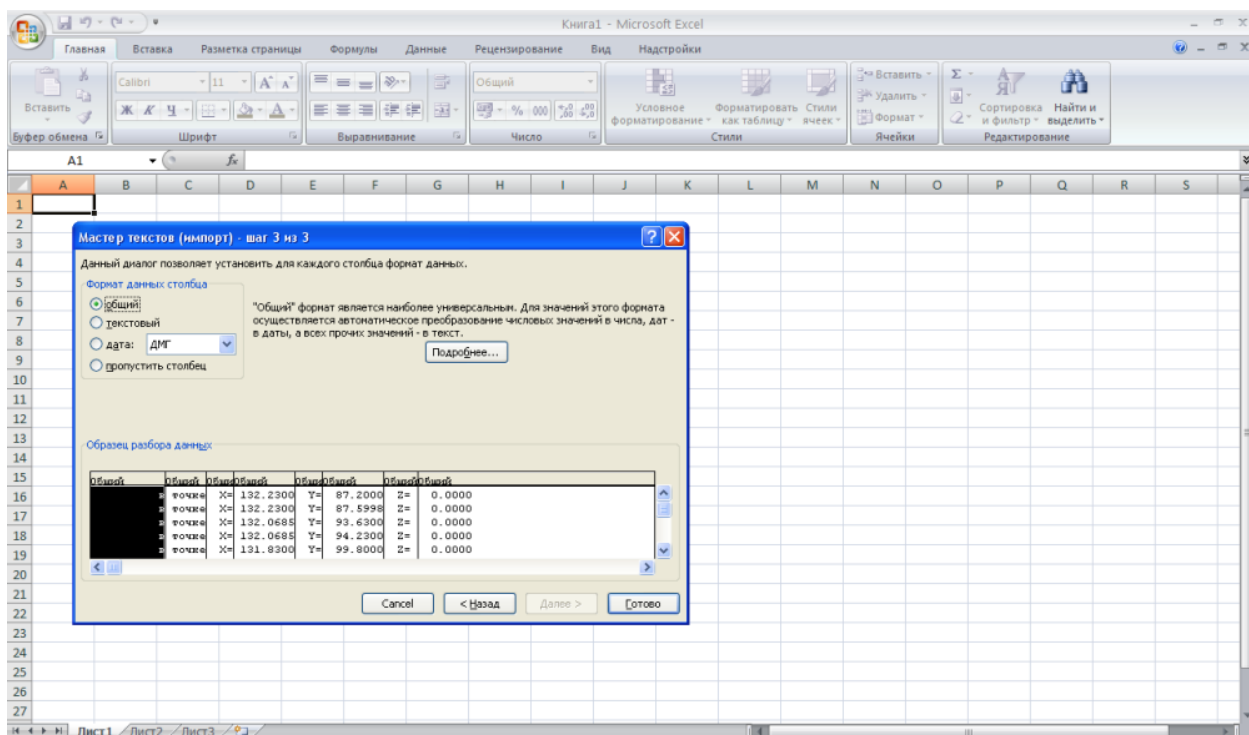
Книга1 - Microsoft Excel

Главная Вставка Разметка страницы Формулы Данные Рецензирование Вид Надстройки

Вставить
Буфер обмена
Calibri 11
Ж К Ч
Шрифт
Выравнивание
Общий
% 000
Число
Условное форматирование
Форматировать как таблицу
Стили ячеек
Стили
Вставить
Удалить
Формат
Ячейки
Сортировка и фильтр
Найти и выделить
Редактирование

A1 $f_x$

A B C D E F G H I J K L M N O P Q R S

1 2 3 4 5 6 7 8 9 10 11 12 13 14 15 16 17 18 19 20 21 22 23 24 25 26 27

Мастер текстов (импорт) - шаг 3 из 3

Данный диалог позволяет установить для каждого столбца формат данных.

Формат данных столбца
общий
текстовый
дата: ДМГ
пропустить столбец

"Общий" формат является наиболее универсальным. Для значений этого формата осуществляется автоматическое преобразование числовых значений в числа, дат - в даты, а всех прочих значений - в текст.

Подробнее...

Образец разбора данных

| Общий | Общий | Общий | Общий | Общий | Общий | Общий | Общий |
|---|---|---|---|---|---|---|---|
| | точке | X= | 132.2300 | Y= | 87.2000 | Z= | 0.0000 |
| | точке | X= | 132.2300 | Y= | 87.5998 | Z= | 0.0000 |
| | точке | X= | 132.0685 | Y= | 93.6300 | Z= | 0.0000 |
| | точке | X= | 132.0685 | Y= | 94.2300 | Z= | 0.0000 |
| | точке | X= | 131.8300 | Y= | 99.8000 | Z= | 0.0000 |

Cancel < Назад Далее > Готово

Лист1 Лист2 Лист3